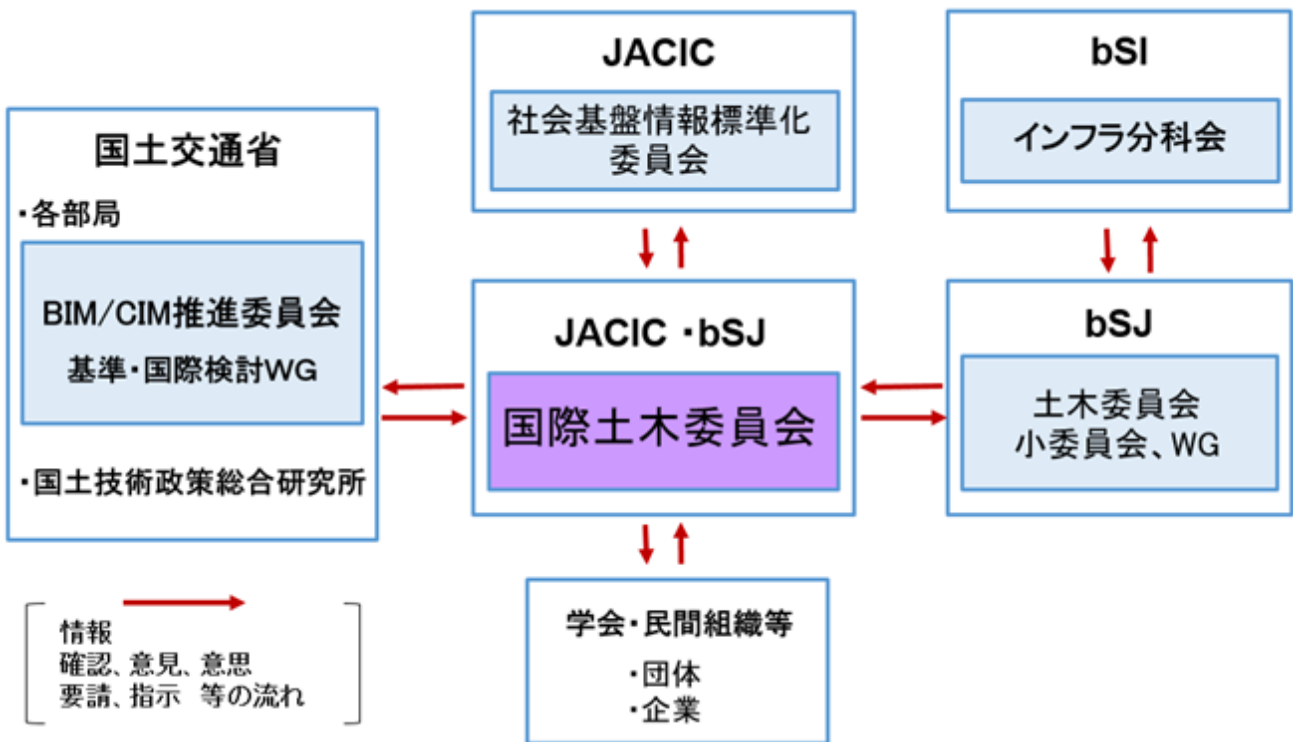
JACIC

社会基盤情報標準化委員会

bSI

インフラ分科会

国土交通省

・各部局

BIM/CIM推進委員会

基準・国際検討WG

・国土技術政策総合研究所

JACIC ・bSJ

国際土木委員会

bSJ

土木委員会
小委員会、WG

学会・民間組織等

・団体
・企業

情報
確認、意見、意思
要請、指示　等の流れ